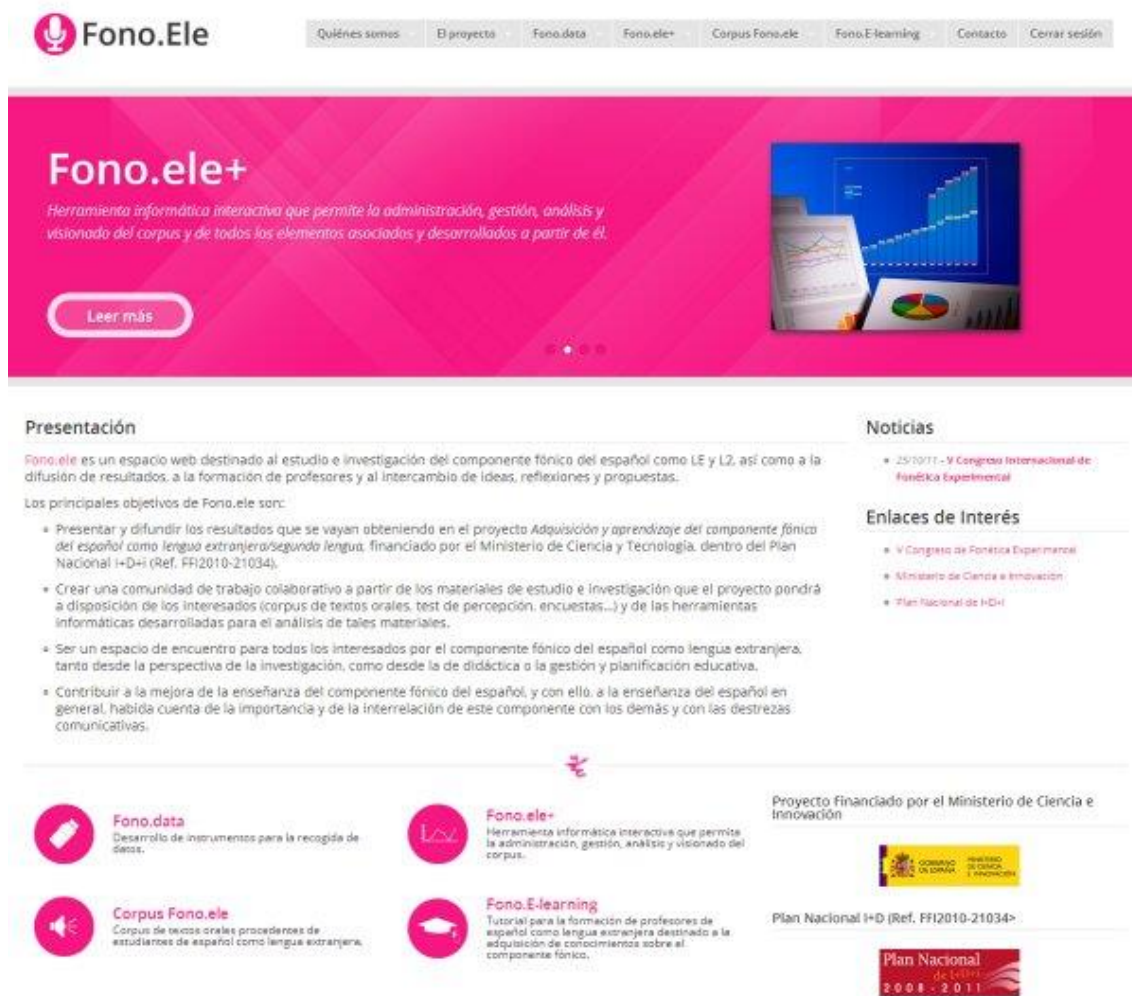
Fono.Ele

Quiénes somos | El proyecto | Fono.data | Fono.ele+ | Corpus Fono.ele | Fono.E-learning | Contacto | Cerrar sesión

Fono.ele+

Herramienta informática interactiva que permite la administración, gestión, análisis y visionado del corpus y de todos los elementos asociados y desarrollados a partir de él.

Leer más

Presentación

Fono.ele es un espacio web destinado al estudio e investigación del componente fónico del español como LE y L2, así como a la difusión de resultados, a la formación de profesores y al intercambio de ideas, reflexiones y propuestas.

Los principales objetivos de Fono.ele son:

- Presentar y difundir los resultados que se vayan obteniendo en el proyecto Adquisición y aprendizaje del componente fónico del español como lengua extranjera/segunda lengua, financiado por el Ministerio de Ciencia y Tecnología, dentro del Plan Nacional I+D+i (Ref. FFI2010-21034).
- Crear una comunidad de trabajo colaborativo a partir de los materiales de estudio e investigación que el proyecto pondrá a disposición de los interesados (corpus de textos orales, test de percepción, encuestas...) y de las herramientas informáticas desarrolladas para el análisis de tales materiales.
- Ser un espacio de encuentro para todos los interesados por el componente fónico del español como lengua extranjera, tanto desde la perspectiva de la investigación, como desde la de didáctica o la gestión y planificación educativa.
- Contribuir a la mejora de la enseñanza del componente fónico del español, y con ello, a la enseñanza del español en general, habida cuenta de la importancia y de la interrelación de este componente con los demás y con las destrezas comunicativas.

Noticias

- 25/10/11 - V Congreso Internacional de Fonética Experimental

Enlaces de Interés

- V Congreso de Fonética Experimental
- Ministerio de Ciencia e Innovación
- Plan Nacional de I+D+i

Fono.data
Desarrollo de instrumentos para la recogida de datos.

Fono.ele+
Herramienta informática interactiva que permite la administración, gestión, análisis y visionado del corpus.

Corpus Fono.ele
Corpus de textos orales procedentes de estudiantes de español como lengua extranjera.

Fono.E-learning
Tutorial para la formación de profesores de español como lengua extranjera destinado a la adquisición de conocimientos sobre el componente fónico.

Proyecto Financiado por el Ministerio de Ciencia e Innovación

GOBIERNO DE ESPAÑA MINISTERIO DE CIENCIA E INNOVACIÓN

Plan Nacional I+D (Ref. FFI2010-21034>

Plan Nacional de I+D+i 2008-2011